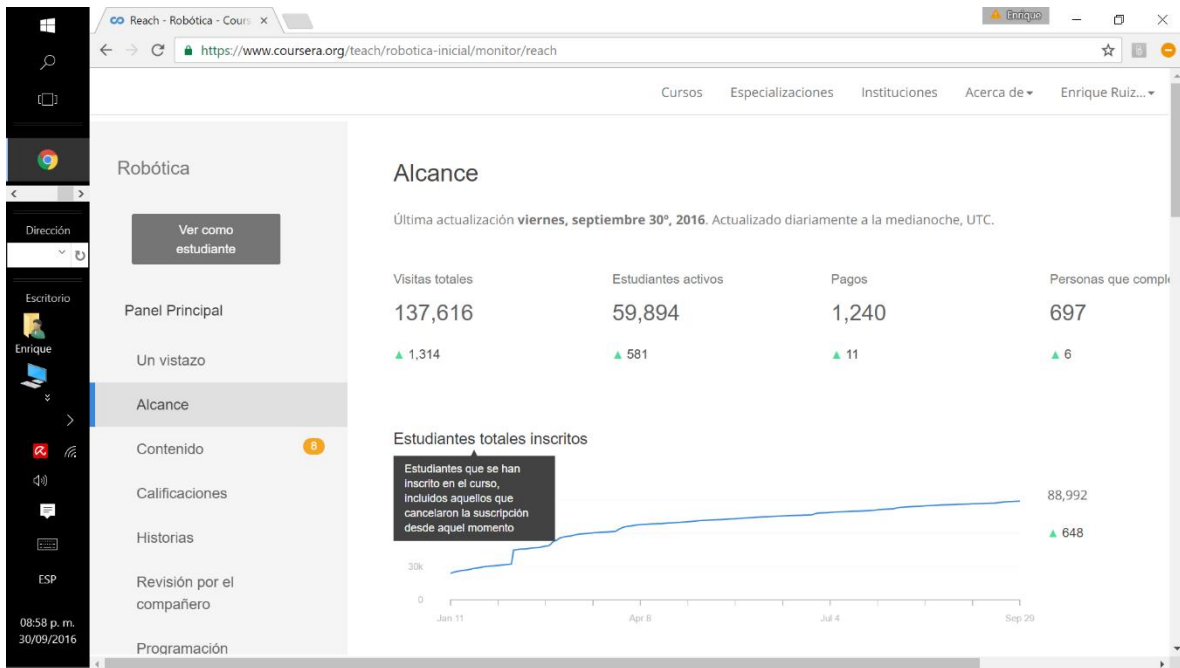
Reach - Robótica - Cours ×

Enrique

https://www.coursera.org/teach/robotica-inicial/monitor/reach

Cursos Especializaciones Instituciones Acerca de Enrique Ruiz...

Dirección

Escritorio

Enrique

ESP

08:58 p. m.
30/09/2016

Robótica

Ver como estudiante

Panel Principal

Un vistazo

Alcance

Contenido 8

Calificaciones

Historias

Revisión por el compañero

Programación

Alcance

Última actualización **viernes, septiembre 30º, 2016**. Actualizado diariamente a la medianoche, UTC.

| Visitas totales | Estudiantes activos | Pagos | Personas que compl |
|---|---|---|---|
| 137,616 | 59,894 | 1,240 | 697 |
| ▲ 1,314 | ▲ 581 | ▲ 11 | ▲ 6 |

Estudiantes totales inscritos

Estudiantes que se han inscrito en el curso, incluidos aquellos que cancelaron la suscripción desde aquel momento

88,992

▲ 648

30k

0

Jan 11 Apr 8 Jul 4 Sep 29